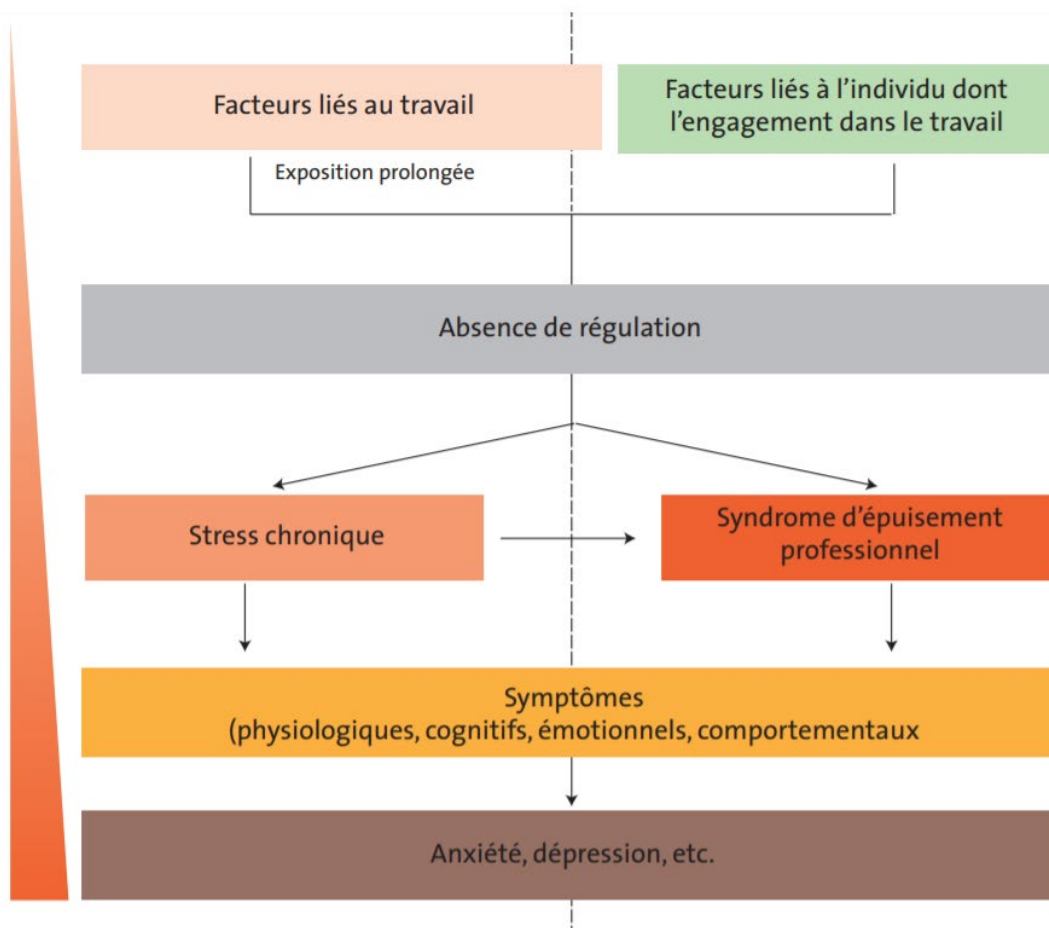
Facteurs liés au travail

Facteurs liés à l’individu dont l’engagement dans le travail

Exposition prolongée

Absence de régulation

Stress chronique

Syndrome d’épuisement professionnel

Symptômes
(physiologiques, cognitifs, émotionnels, comportementaux

Anxiété, dépression, etc.